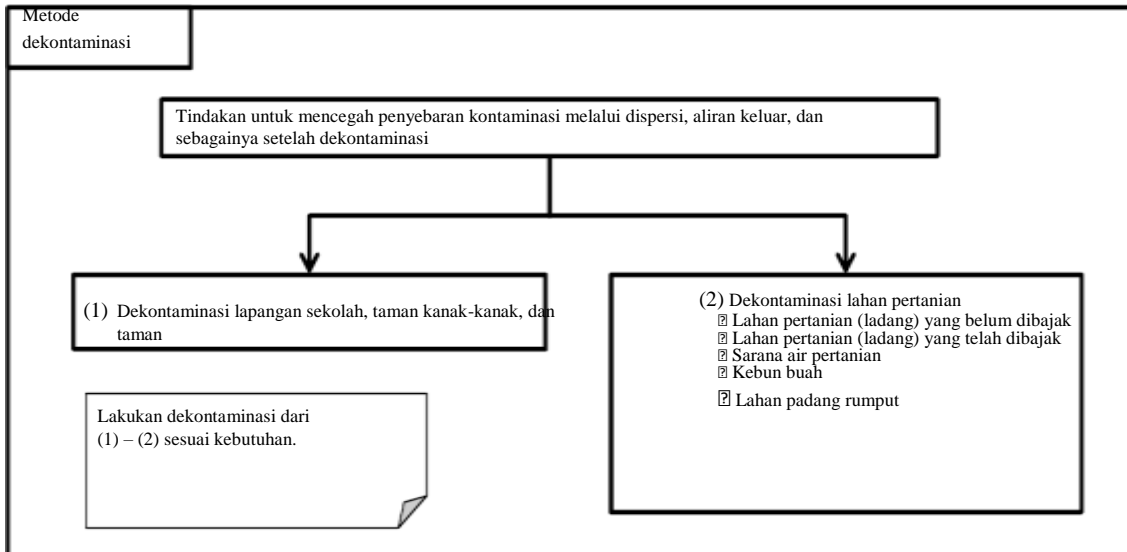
Metode dekontaminasi

Tindakan untuk mencegah penyebaran kontaminasi melalui dispersi, aliran keluar, dan sebagainya setelah dekontaminasi

(1) Dekontaminasi lapangan sekolah, taman kanak-kanak, dan taman

(2) Dekontaminasi lahan pertanian
▯ Lahan pertanian (ladang) yang belum dibajak
▯ Lahan pertanian (ladang) yang telah dibajak
▯ Sarana air pertanian
▯ Kebun buah
▯ Lahan padang rumput

Lakukan dekontaminasi dari (1) – (2) sesuai kebutuhan.